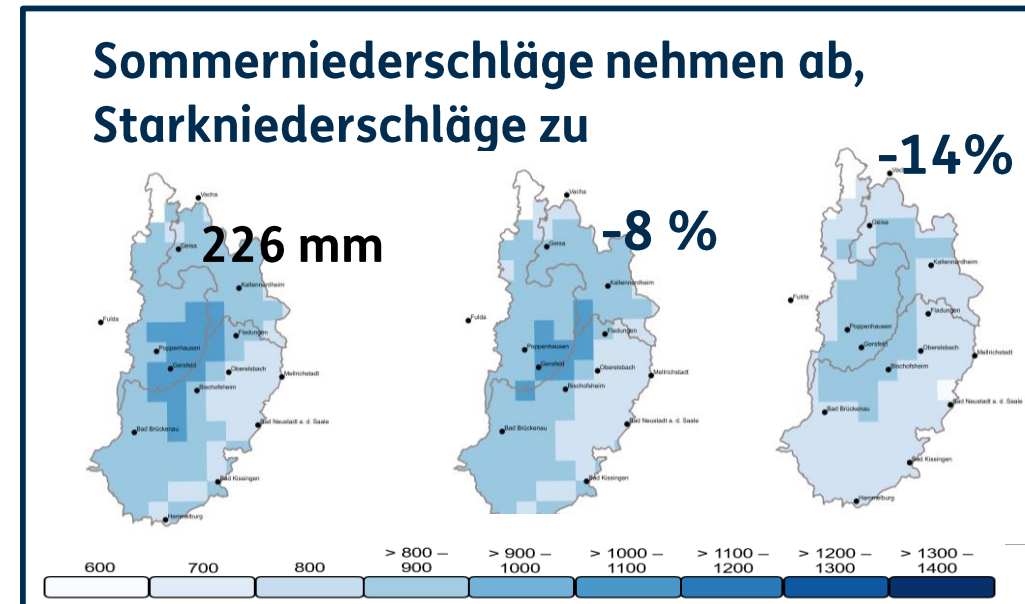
Sommerniederschläge nehmen ab, Starkniederschläge zu

226 mm

Vacha
Geisa
Kaltennordheim
Fulda
Fladungen
Poppenhausen
Gersfeld
Oberelsbach
Mellrichstadt
Bischofsheim
Bad Brückenau
Bad Neustadt a. d. Saale
Bad Kissingen
Hammelburg

-8 %

Vacha
Geisa
Kaltennordheim
Fulda
Fladungen
Poppenhausen
Gersfeld
Oberelsbach
Mellrichstadt
Bischofsheim
Bad Brückenau
Bad Neustadt a. d. Saale
Bad Kissingen

-14%

Geisa
Kaltennordheim
Fulda
Fladungen
Poppenhausen
Gersfeld
Oberelsbach
Mellrichstadt
Bischofsheim
Bad Brückenau
Bad Neustadt a. d. Saale
Bad Kissingen
Hammelburg

600 | 700 | 800 | > 800 – 900 | > 900 – 1000 | > 1000 – 1100 | > 1100 – 1200 | > 1200 – 1300 | > 1300 – 1400